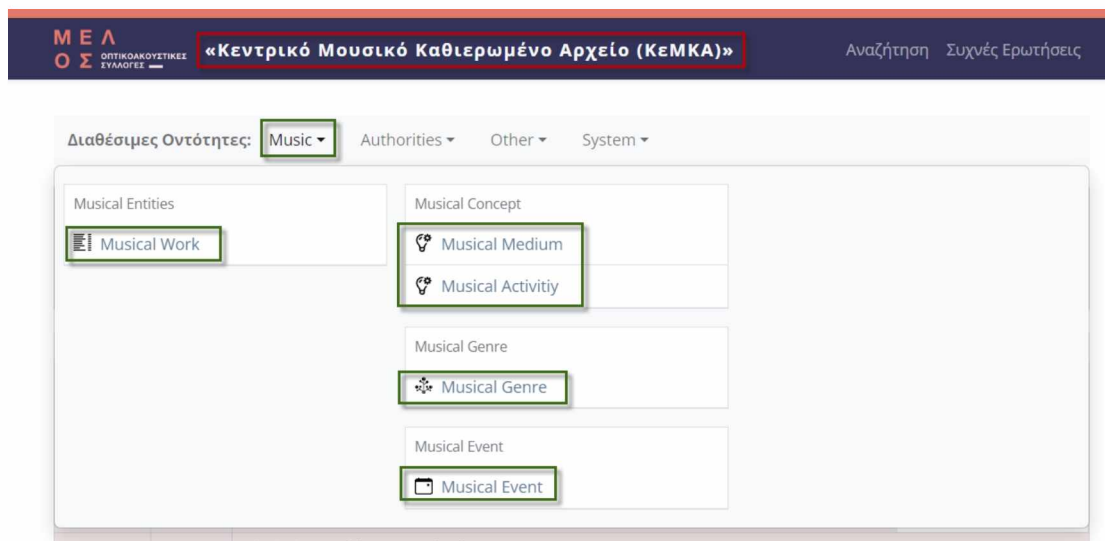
ΜΕΛΟΣ ΟΠΤΙΚΟΑΚΟΥΣΤΙΚΕΣ ΣΥΛΛΟΓΕΣ

«Κεντρικό Μουσικό Καθιερωμένο Αρχείο (ΚεΜΚΑ)»

Αναζήτηση Συχνές Ερωτήσεις

Διαθέσιμες Οντότητες: Music ▾ Authorities ▾ Other ▾ System ▾

Musical Entities

Musical Work

Musical Concept

Musical Medium

Musical Activitiy

Musical Genre

Musical Genre

Musical Event

Musical Event